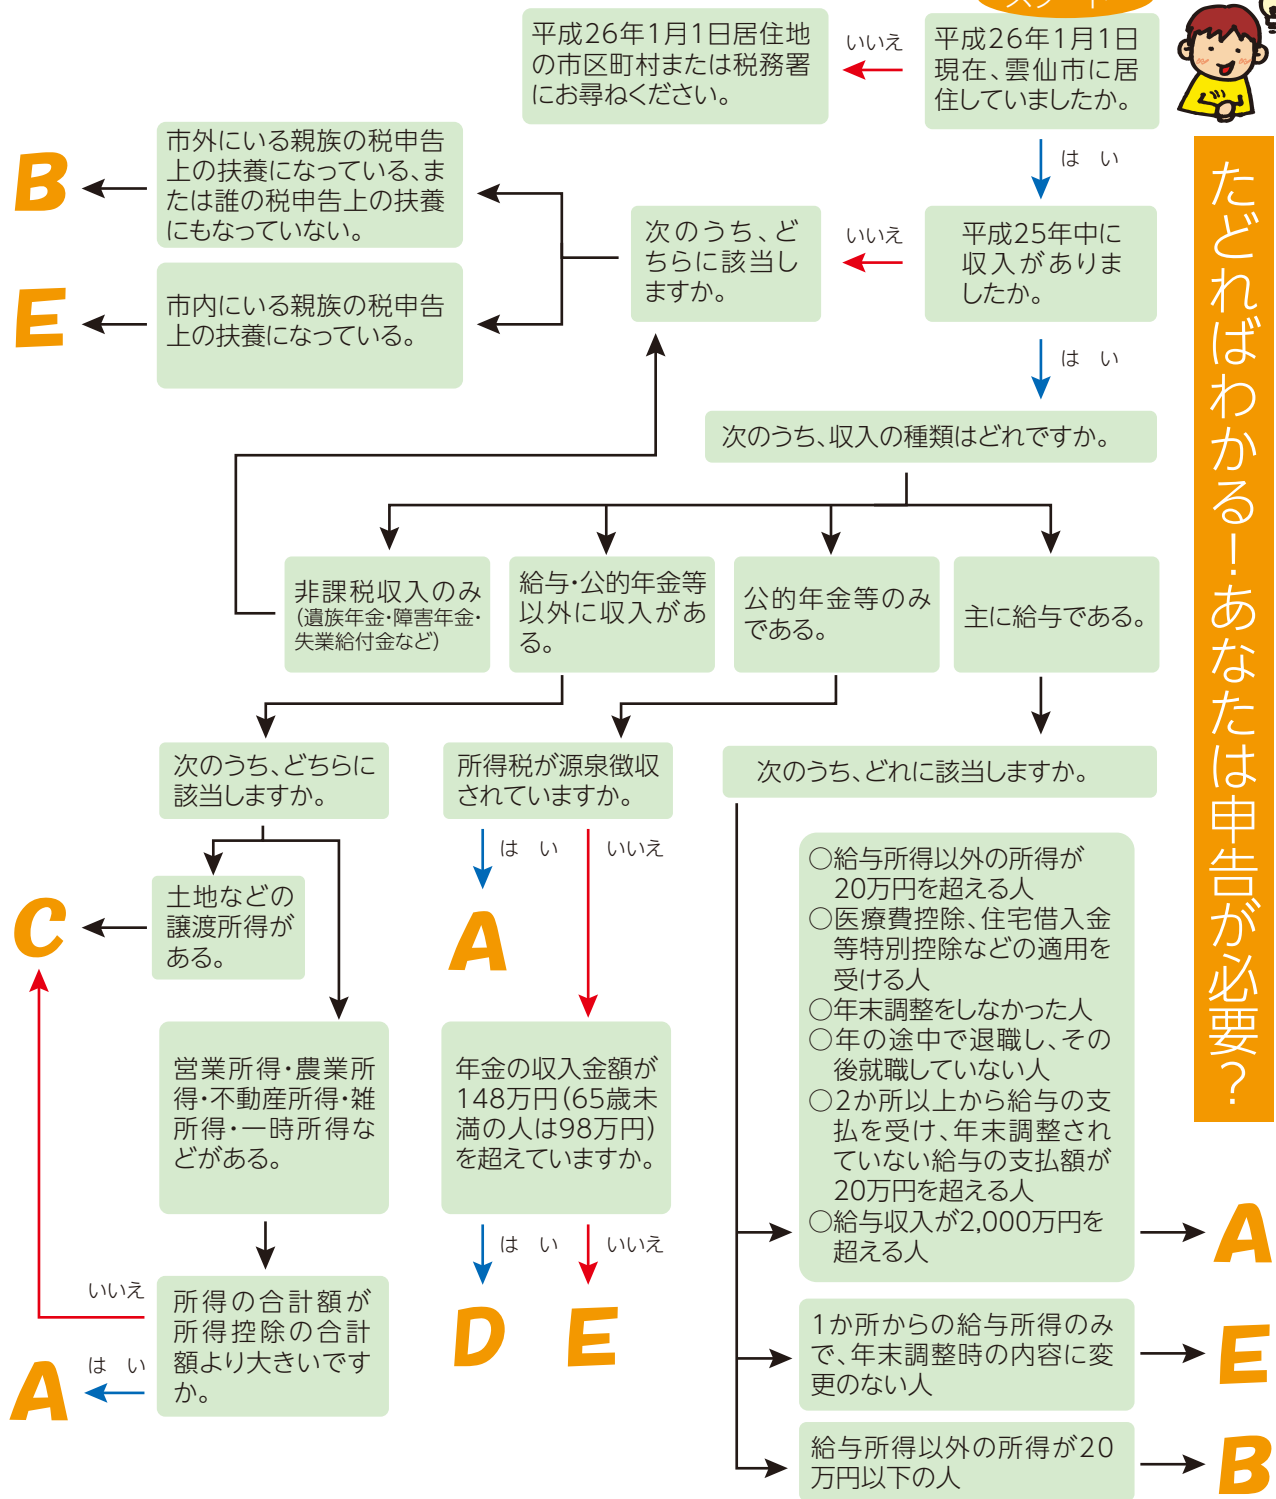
たどればわかる！あなたは申告が必要？

平成26年1月1日現在、雲仙市に居住していましたか。

いいえ

平成26年1月1日居住地の市区町村または税務署にお尋ねください。

はい

平成25年中に収入がありましたか。

いいえ

次のうち、どちらに該当しますか。

市外にいる親族の税申告上の扶養になっている、または誰の税申告上の扶養にもなっていない。

B

市内にいる親族の税申告上の扶養になっている。

E

はい

次のうち、収入の種類はどれですか。

非課税収入のみ（遺族年金・障害年金・失業給付金など）

給与・公的年金等以外に収入がある。

公的年金等のみである。

主に給与である。

次のうち、どちらに該当しますか。

土地などの譲渡所得がある。

C

営業所得・農業所得・不動産所得・雑所得・一時所得などがある。

所得の合計額が所得控除の合計額より大きいですか。

いいえ

はい

A

所得税が源泉徴収されていますか。

はい

A

いいえ

年金の収入金額が148万円（65歳未満の人は98万円）を超えていますか。

はい

いいえ

D

E

次のうち、どれに該当しますか。

○給与所得以外の所得が20万円を超える人
○医療費控除、住宅借入金等特別控除などの適用を受ける人
○年末調整をしなかった人
○年の途中で退職し、その後就職していない人
○2か所以上から給与の支払を受け、年末調整されていない給与の支払額が20万円を超える人
○給与収入が2,000万円を超える人

A

1か所からの給与所得のみで、年末調整時の内容に変更のない人

E

給与所得以外の所得が20万円以下の人

B